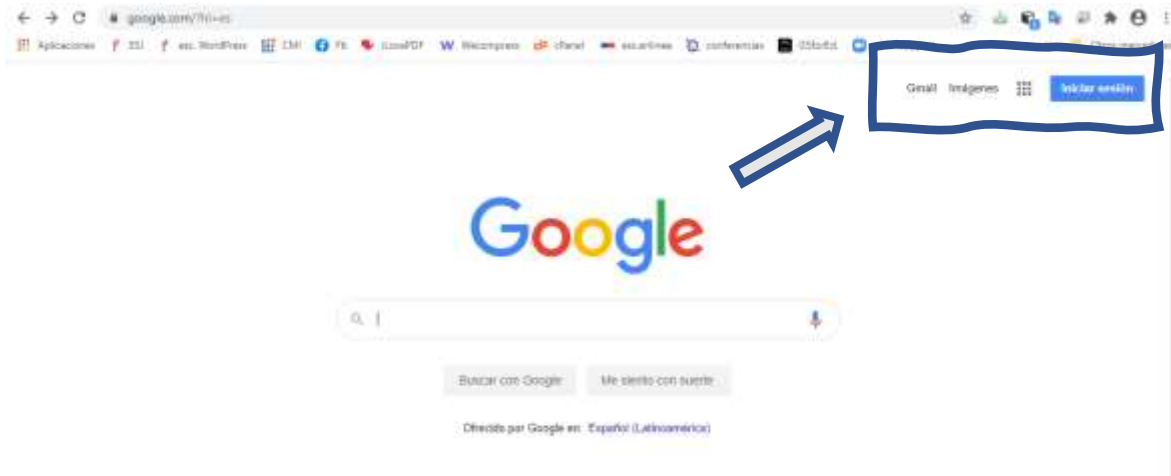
google.com/?hl=es

Aplicaciones  ESU  esc. WordPress  CMI  Fb  iLovePDF  Webcompress  cPanel  esc.online  conferencias  D5fb8d  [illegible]

Gmail  Imágenes  Iniciar sesión

Google

Buscar con Google  Me siento con suerte

Ofrecido por Google en: Español (Latinoamérica)